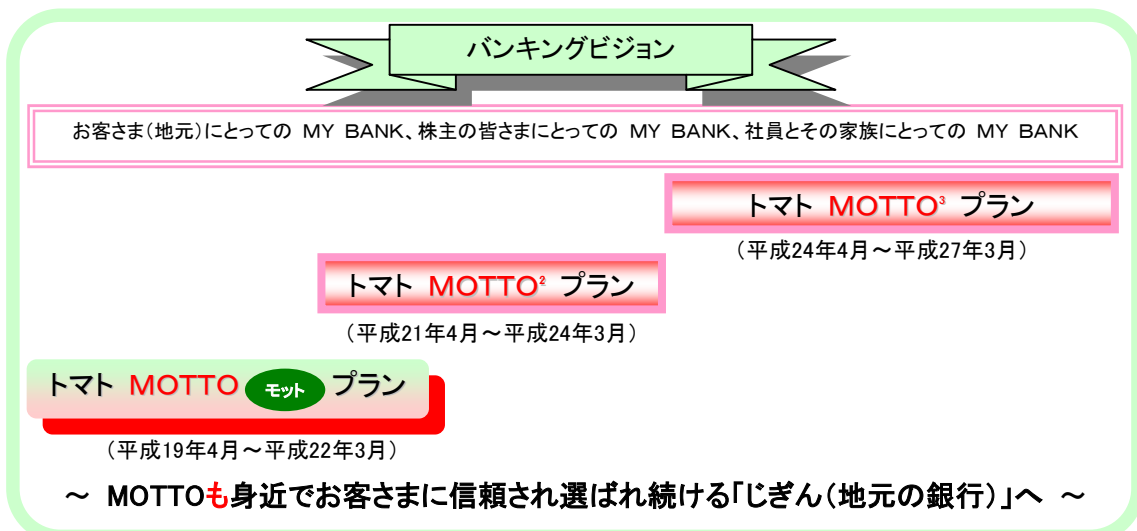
バンキングビジョン

お客さま(地元)にとっての MY BANK、株主の皆さまにとっての MY BANK、社員とその家族にとっての MY BANK

トマト MOTTO$^3$ プラン
(平成24年4月～平成27年3月)

トマト MOTTO$^2$ プラン
(平成21年4月～平成24年3月)

トマト MOTTO モット プラン
(平成19年4月～平成22年3月)

～ MOTTOも身近でお客さまに信頼され選ばれ続ける「じぎん(地元の銀行)」へ ～